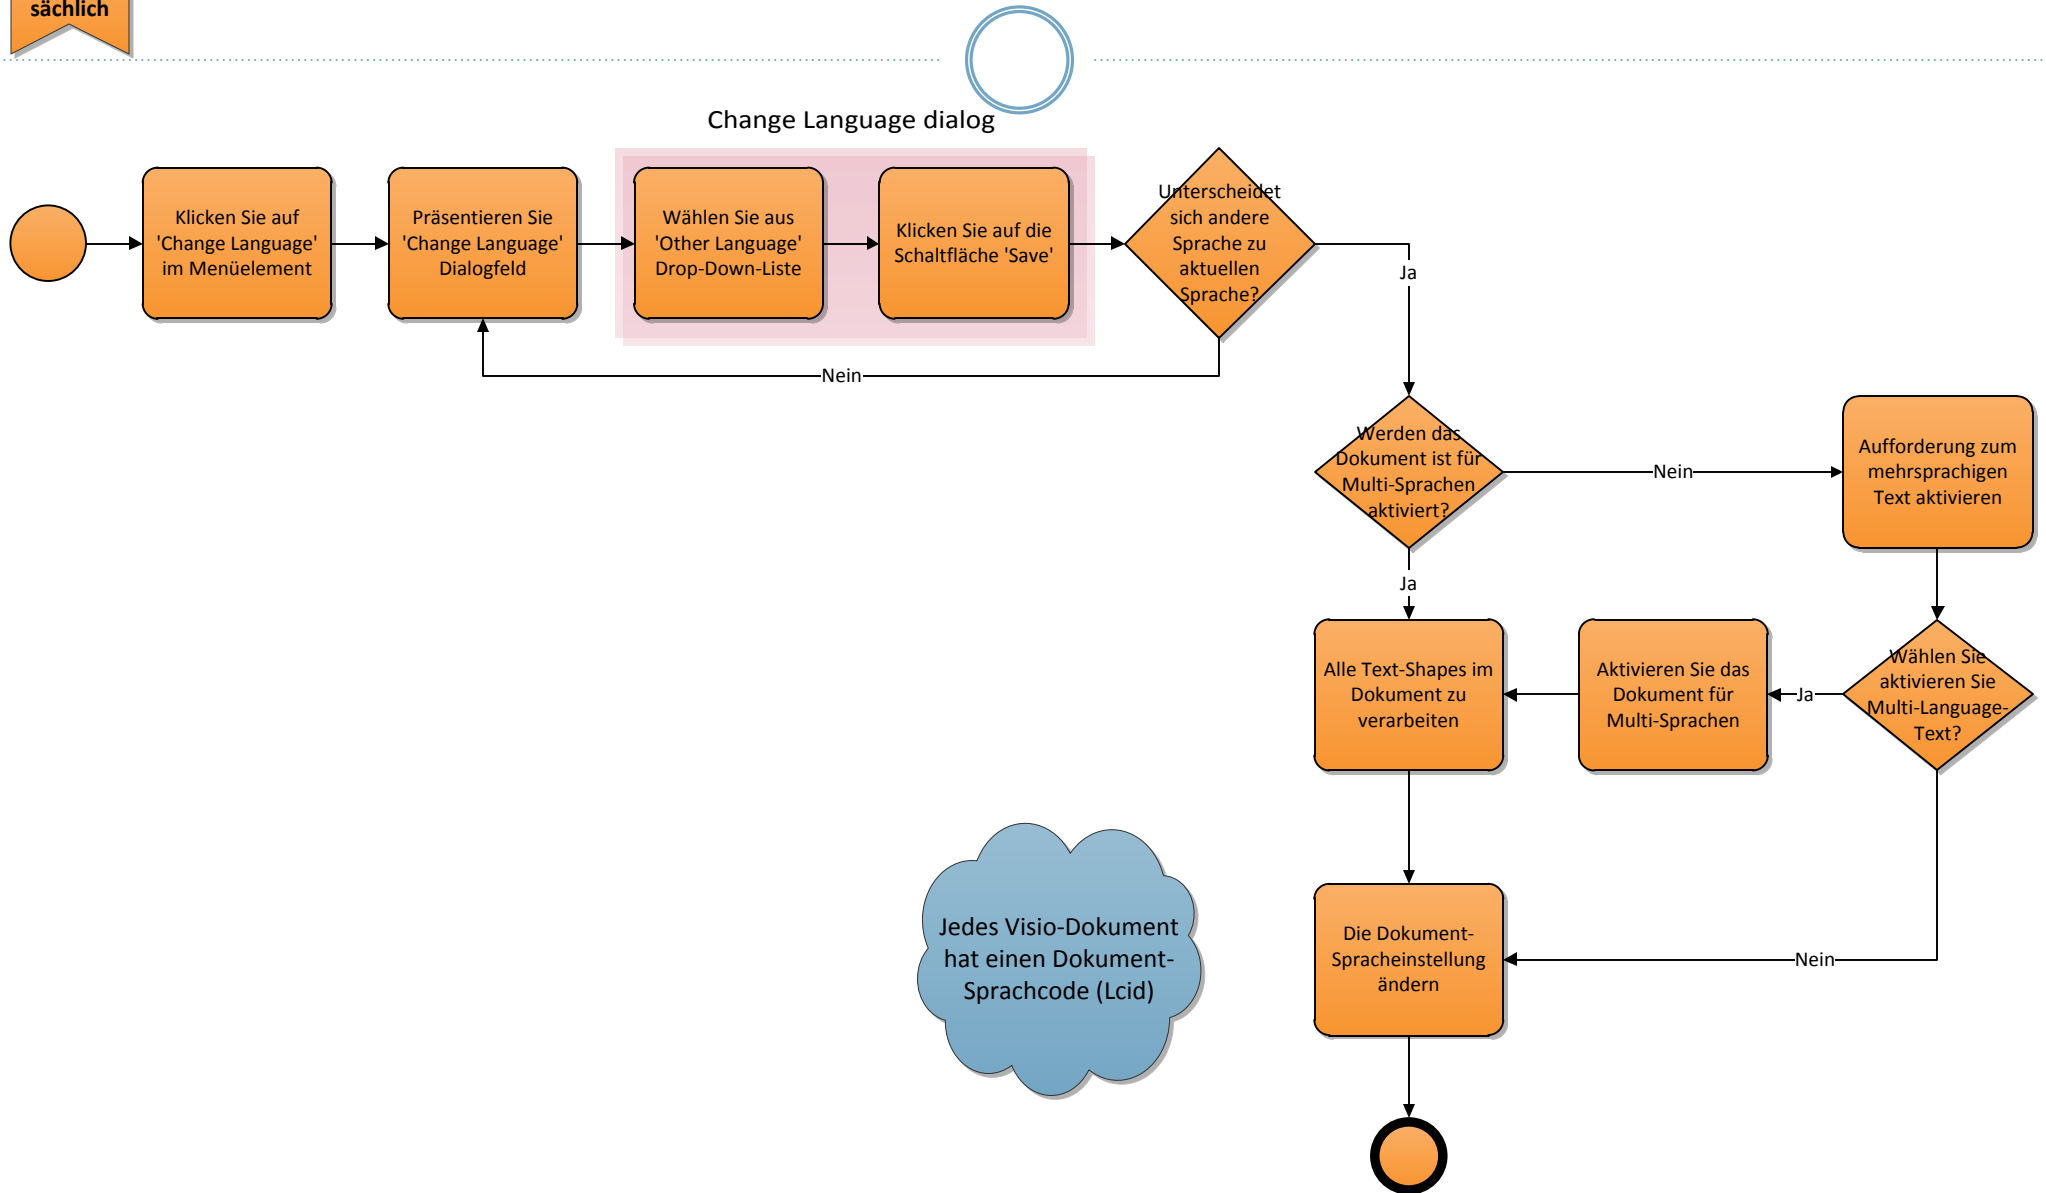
sächlich

Change Language dialog

Klicken Sie auf 'Change Language' im Menüelement

Präsentieren Sie 'Change Language' Dialogfeld

Wählen Sie aus 'Other Language' Drop-Down-Liste

Klicken Sie auf die Schaltfläche 'Save'

Unterscheidet sich andere Sprache zu aktuellen Sprache?

Ja

Nein

Werden das Dokument ist für Multi-Sprachen aktiviert?

Nein

Aufforderung zum mehrsprachigen Text aktivieren

Ja

Alle Text-Shapes im Dokument zu verarbeiten

Aktivieren Sie das Dokument für Multi-Sprachen

Ja

Wählen Sie aktivieren Sie Multi-Language-Text?

Jedes Visio-Dokument hat einen Dokument-Sprachcode (Lcid)

Die Dokument-Spracheinstellung ändern

Nein